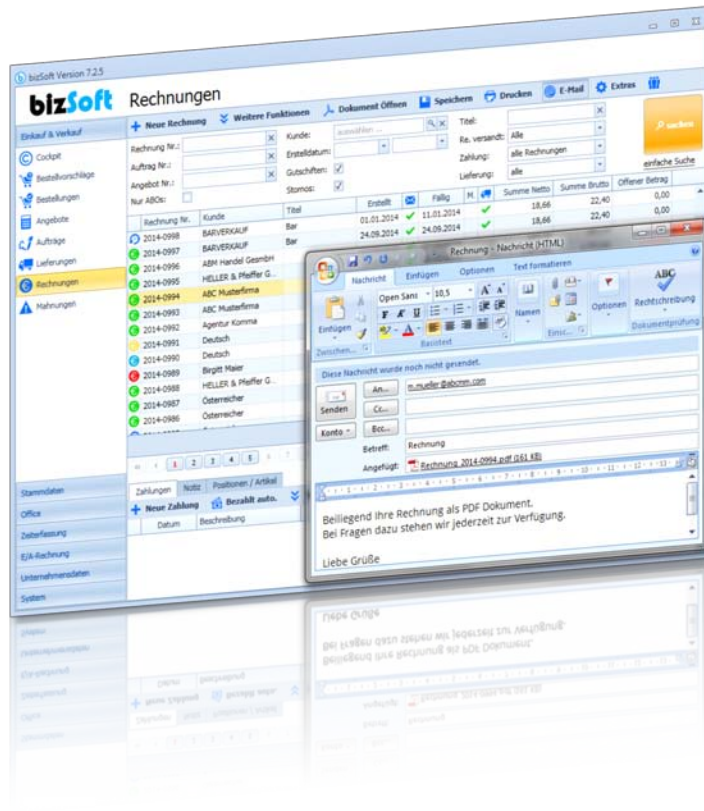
bizSoft Version 7.2.5

bizSoft Rechnungen

Neue Rechnung | Weitere Funktionen | Dokument Öffnen | Speichern | Drucken | E-Mail | Extras

Einkauf & Verkauf

Cockpit
Bestellvorschläge
Bestellungen
Angebote
Aufträge
Lieferungen
Rechnungen
Mahnungen

Rechnung Nr.:
Auftrag Nr.:
Angebot Nr.:
Nur ABOs:

Kunde: auswählen ...
Erstelldatum:
Gutschriften:
Stornos:

Titel:
Re. versandt: Alle
Zahlung: alle Rechnungen
Lieferung: alle

suchen
einfache Suche

| Rechnung Nr. | Kunde | Titel | Erstellt | | Fällig | M. | | Summe Netto | Summe Brutto | Offener Betrag |
|---|---|---|---|---|---|---|---|---|---|---|
| 2014-0998 | BARVERKAUF | Bar | 01.01.2014 | | 11.01.2014 | | | 18,66 | 22,40 | 0,00 |
| 2014-0997 | BARVERKAUF | Bar | 24.09.2014 | | 24.09.2014 | | | 18,66 | 22,40 | 0,00 |
| 2014-0996 | ABM Handel GesmbH | | | | | | | | | |
| 2014-0995 | HELLER & Pfeiffer G... | | | | | | | | | |
| 2014-0994 | ABC Musterfirma | | | | | | | | | |
| 2014-0993 | ABC Musterfirma | | | | | | | | | |
| 2014-0992 | Agentur Komma | | | | | | | | | |
| 2014-0991 | Deutsch | | | | | | | | | |
| 2014-0990 | Deutsch | | | | | | | | | |
| 2014-0989 | Birgitt Maier | | | | | | | | | |
| 2014-0988 | HELLER & Pfeiffer G... | | | | | | | | | |
| 2014-0987 | Österreicher | | | | | | | | | |
| 2014-0986 | Österreicher | | | | | | | | | |

1 2 3 4 5

Zahlungen | Notiz | Positionen / Artikel
Neue Zahlung | Bezahlt auto.
Datum | Beschreibung

Stammdaten
Office
Zeiterfassung
E/A-Rechnung
Unternehmensdaten
System

Rechnung - Nachricht (HTML)

Nachricht | Einfügen | Optionen | Text formatieren

Einfügen | Zwischen... | Open Sans | 10,5 | Basistext | Namen | Einsc... | Optionen | Rechtschreibung | Dokumentprüfung

Diese Nachricht wurde noch nicht gesendet.

Senden | An... m.mueller@abcmm.com
Cc...
Konto | Bcc...
Betreff: Rechnung
Angefügt: Rechnung 2014-0994.pdf (161 KB)

Beiliegend Ihre Rechnung als PDF Dokument.
Bei Fragen dazu stehen wir jederzeit zur Verfügung.

Liebe Grüße